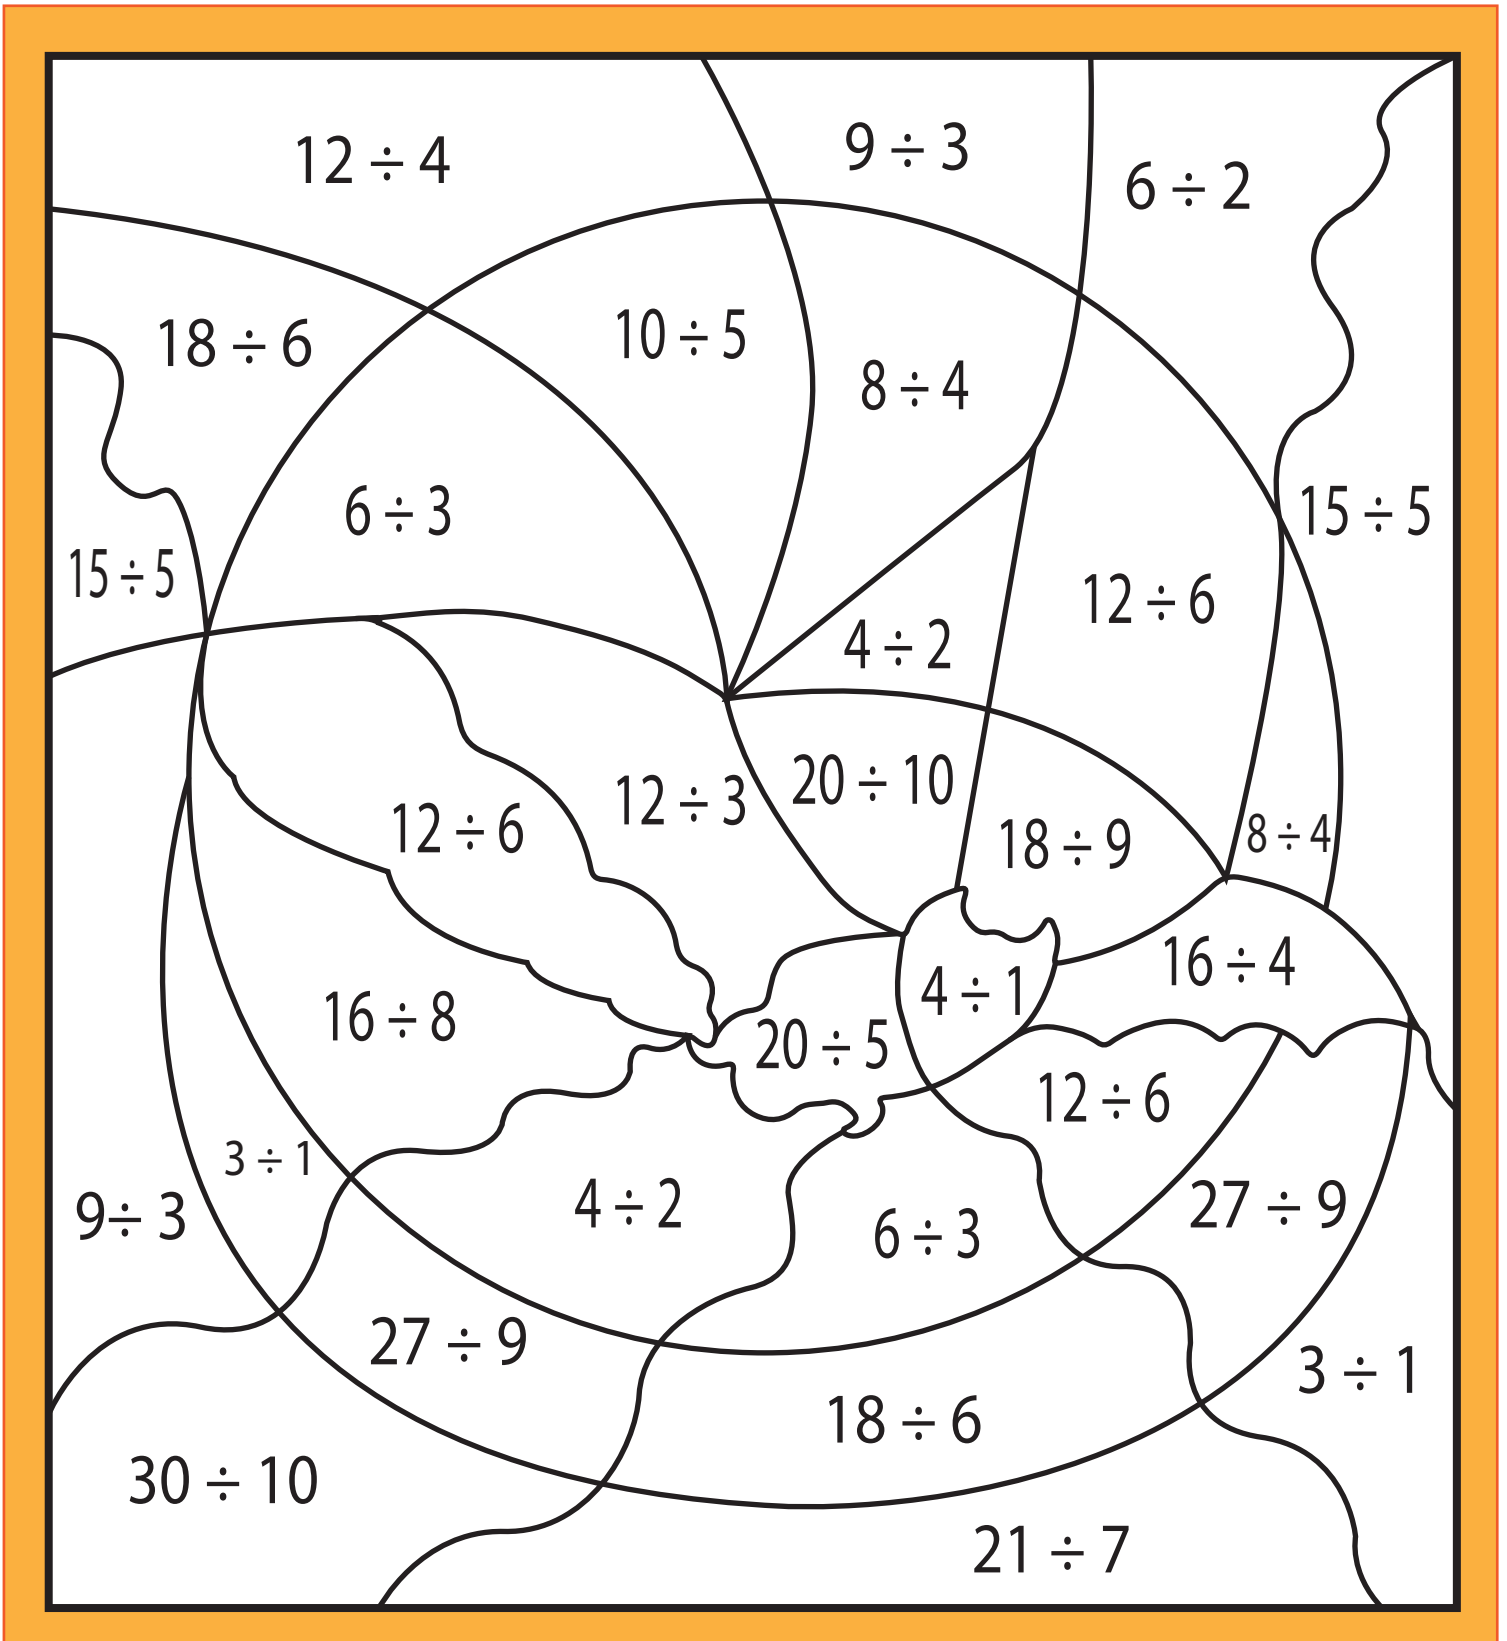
$12 \div 4$

$9 \div 3$

$6 \div 2$

$18 \div 6$

$10 \div 5$

$8 \div 4$

$6 \div 3$

$15 \div 5$

$15 \div 5$

$12 \div 6$

$4 \div 2$

$12 \div 6$

$12 \div 3$

$20 \div 10$

$18 \div 9$

$8 \div 4$

$16 \div 8$

$4 \div 1$

$16 \div 4$

$20 \div 5$

$12 \div 6$

$3 \div 1$

$9 \div 3$

$4 \div 2$

$6 \div 3$

$27 \div 9$

$27 \div 9$

$3 \div 1$

$18 \div 6$

$30 \div 10$

$21 \div 7$